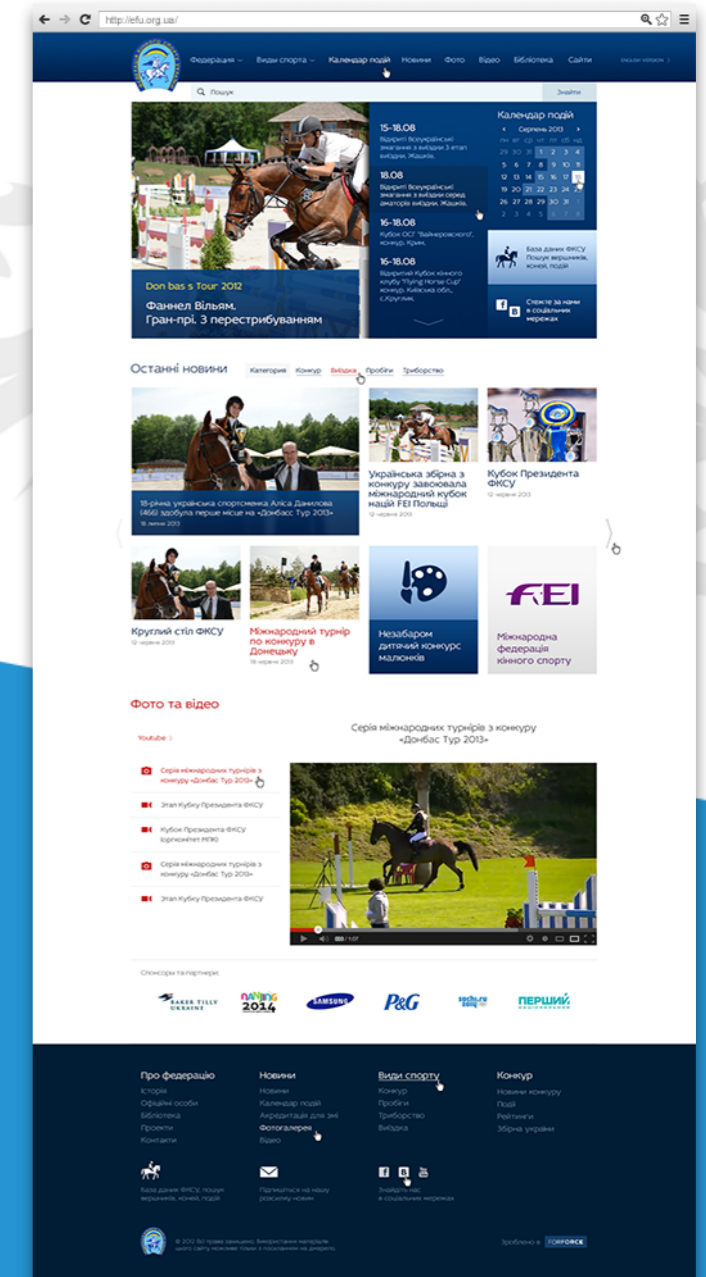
http://efu.org.ua/

Федерація Види спорта Календар подій Новини Фото Відео Бібліотека Сайти English version

Пошук Знайти

15–18.08
Відкриті Всеукраїнські змагання з виїздки 3 етап виїздки, Жашків.

18.08
Відкриті Всеукраїнські змагання з виїздки серед аматорів виїздки, Жашків.

16–18.08
Кубок ОСГ "Вайнерюхського", конкур, Крим.

16–18.08
Відкритий Кубок кінного клубу "Flying Horse Cup" конкур, Київська обл., с.Круглик.

Календар подій
Серпень 2013
пн вт ср чт пт сб нд
29 30 31 1 2 3 4
5 6 7 8 9 10 11
12 13 14 15 16 17 18
19 20 21 22 23 24 25
26 27 28 29 30 31 1
2 3 4 5 6 7 8

База даних ФКСУ Пошук вершників, коней, подій

Стежте за нами в соціальних мережах

Don bas s Tour 2012
Фаннел Вільям. Гран-прі. З перестрибуванням

Останні новини
Категорія Конкур Виїздка Пробіги Триборство

18-річна українська спортсменка Аліса Данилова (466) здобула перше місце на «Донбасс Тур 2013»
18 липня 2013

Українська збірна з конкуру завоювала міжнародний кубок націй FEI Польщі
12 червня 2013

Кубок Президента ФКСУ
12 червня 2013

Круглий стіл ФКСУ
12 червня 2013

Міжнародний турнір по конкуру в Донецьку
18 червня 2013

Незабаром дитячий конкурс малюнків

FEI
Міжнародна федерація кінного спорту

Фото та відео

Youtube

Серія міжнародних турнірів з конкуру «Донбас Тур 2013»

Серія міжнародних турнірів з конкуру «Донбас Тур 2013»
Етап Кубку Президента ФКСУ
Кубок Президента ФКСУ (оргкомітет МПК)
Серія міжнародних турнірів з конкуру «Донбас Тур 2013»
Етап Кубку Президента ФКСУ

0:00 / 1:07

Спонсори та партнери:
BAKER TILLY UKRAINE NANJING 2014 SAMSUNG P&G sochi.ru 2014 ПЕРШИЙ

Про федерацію
Історія
Офіційні особи
Бібліотека
Проекти
Контакти

Новини
Новини
Календар подій
Акредитація для ЗМІ
Фотогалерея
Відео

Види спорту
Конкур
Пробіги
Триборство
Виїздка

Конкур
Новини конкуру
Події
Рейтинги
Збірна України

База даних ФКСУ, пошук вершників, коней, подій

Підпишіться на нашу розсилку новин

Знайдіть нас в соціальних мережах

© 2013 Всі права захищені. Використання матеріалів цього сайту можливе тільки з посиланням на джерело.

Зроблено в FORFORCE